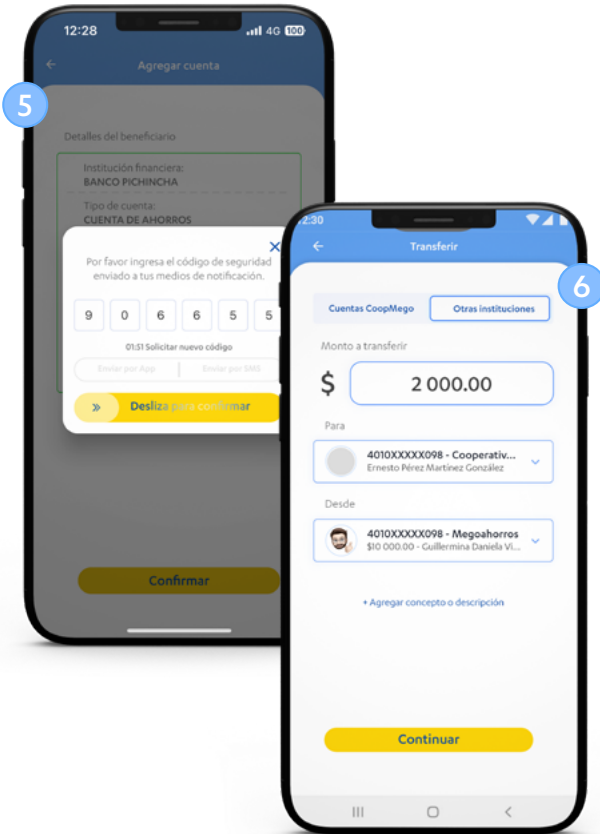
12:28

4G 100

Agregar cuenta

5

Detalles del beneficiario

Institución financiera:
BANCO PICHINCHA

Tipo de cuenta:
CUENTA DE AHORROS

Por favor ingresa el código de seguridad enviado a tus medios de notificación.

9 0 6 6 5 5

01:51 Solicitar nuevo código

Enviar por App | Enviar por SMS

» Desliza para confirmar

Confirmar

2:30

Transferir

6

Cuentas CoopMego | Otras instituciones

Monto a transferir

$ 2 000.00

Para

4010XXXXX098 - Cooperativ...
Ernesto Pérez Martínez González

Desde

4010XXXXX098 - Megoahorros
$10 000.00 - Guillermina Daniela Vi...

+ Agregar concepto o descripción

Continuar